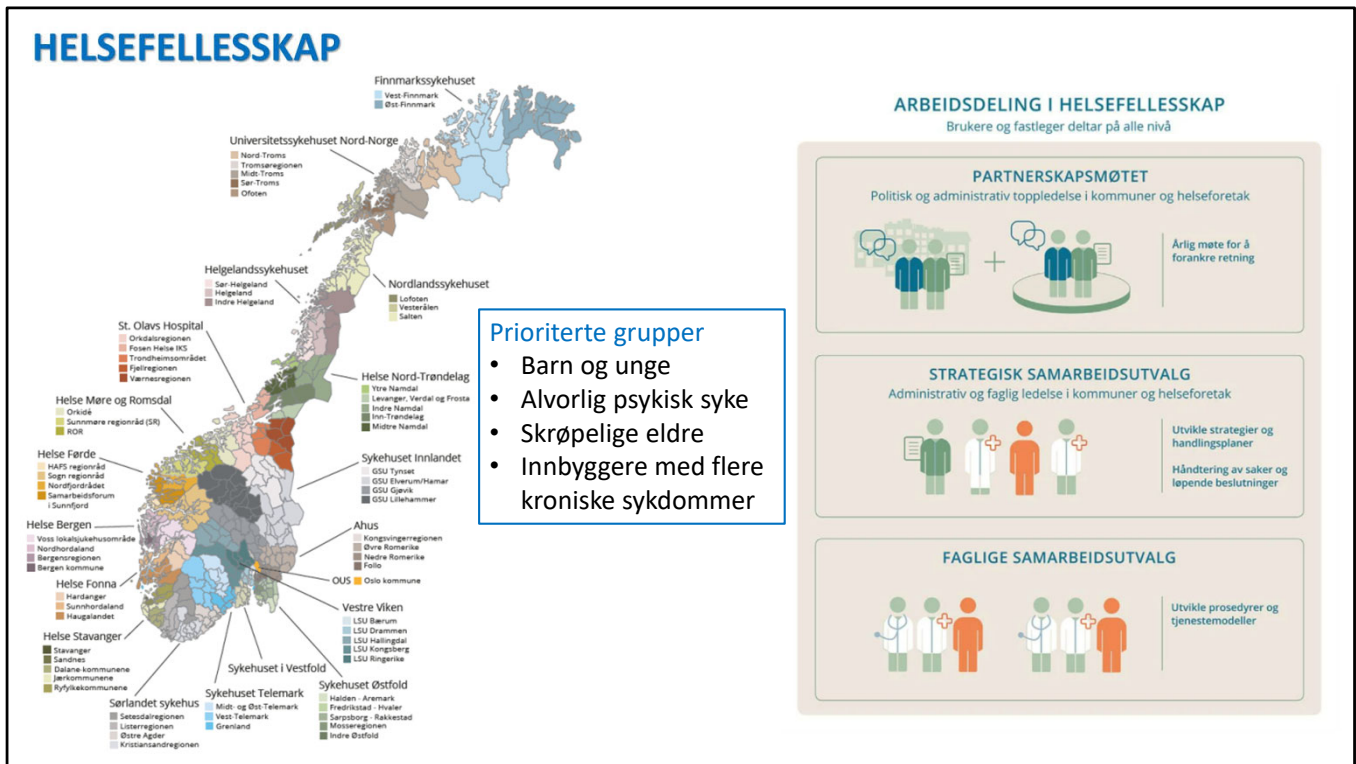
HELSEFELLESSKAP

Finnmarkssykehuset
Vest-Finnmark
Øst-Finnmark

Universitetssykehuset Nord-Norge
Nord-Troms
Tromsøregionen
Midt-Troms
Sør-Troms
Ofoten

Helgelandssykehuset
Sør-Helgeland
Helgeland
Indre Helgeland

Nordlandssykehuset
Lofoten
Vesterålen
Salten

St. Olavs Hospital
Orkdalsregionen
Fosen Helse IKS
Trondheimsområdet
Fjellregionen
Værnesregionen

Helse Nord-Trøndelag
Ytre Namdal
Levanger, Verdal og Frosta
Indre Namdal
Inn-Trøndelag
Midtre Namdal

Helse Møre og Romsdal
Orkidè
Sunnmøre regionråd (SR)
ROR

Helse Førde
HAFS regionråd
Sogn regionråd
Nordfjordrådet
Samarbeidsforum i Sunnfjord

Sykehuset Innlandet
GSU Tynset
GSU Elverum/Hamar
GSU Gjøvik
GSU Lillehammer

Helse Bergen
Voss lokalsjukehusområde
Nordhordaland
Bergensregionen
Bergen kommune

Ahus
Kongsvingerregionen
Øvre Romerike
Nedre Romerike
Follo

OUS
Oslo kommune

Helse Fonna
Hardanger
Sunnhordaland
Haugalandet

Vestre Viken
LSU Bærum
LSU Drammen
LSU Hallingdal
LSU Kongsberg
LSU Ringerike

Helse Stavanger
Stavanger
Sandnes
Dalane-kommunene
Jærkommunene
Ryfylkekommunene

Sykehuset i Vestfold

Sykehuset Telemark
Midt- og Øst-Telemark
Vest-Telemark
Grenland

Sykehuset Østfold
Halden - Aremark
Fredrikstad - Hvaler
Sarpsborg - Rakkestad
Mosseregionen
Indre Østfold

Sørlandet sykehus
Setesdalregionen
Listerregionen
Østre Agder
Kristiansandregionen

Prioriterte grupper
• Barn og unge
• Alvorlig psykisk syke
• Skrøpelige eldre
• Innbyggere med flere kroniske sykdommer

ARBEIDSDELING I HELSEFELLESSKAP
Brukere og fastleger deltar på alle nivå

PARTNERSKAPSMØTET
Politisk og administrativ toppledelse i kommuner og helseforetak
Årlig møte for å forankre retning

STRATEGISK SAMARBEIDSUTVALG
Administrativ og faglig ledelse i kommuner og helseforetak
Utvikle strategier og handlingsplaner
Håndtering av saker og løpende beslutninger

FAGLIGE SAMARBEIDSUTVALG
Utvikle prosedyrer og tjenestemodeller